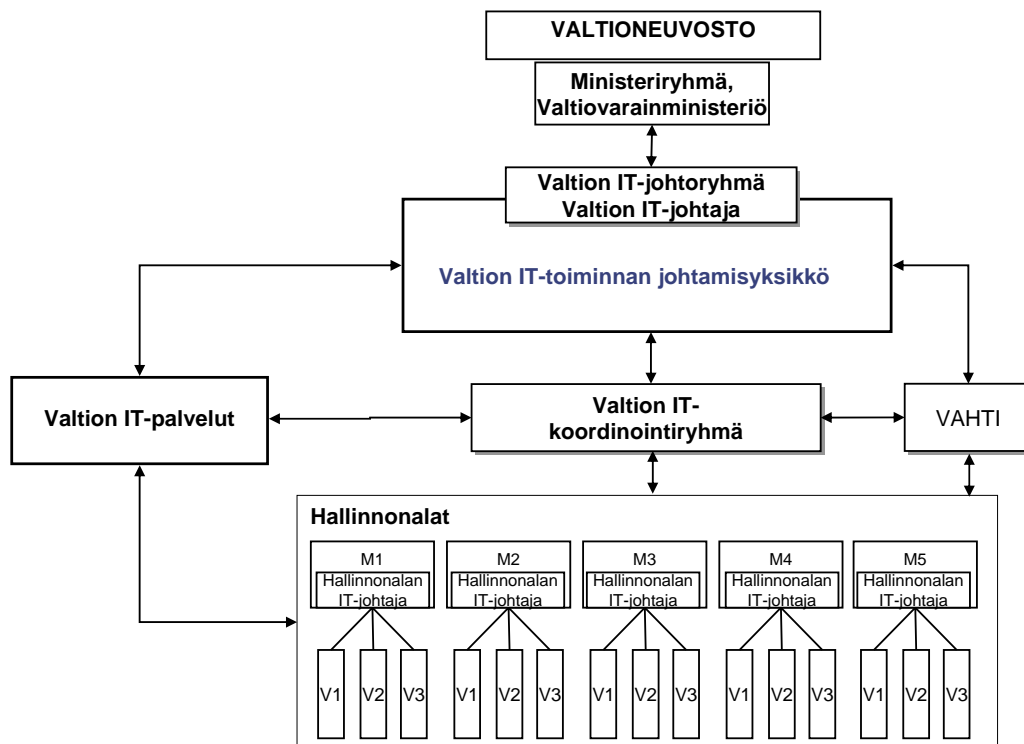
VALTIONEUVOSTO

Ministeriryhmä, Valtiovarainministeriö

Valtion IT-johtoryhmä
Valtion IT-johtaja

Valtion IT-toiminnan johtamisyksikkö

Valtion IT-palvelut

Valtion IT-koordinointiryhmä

VAHTI

Hallinnonalat

M1
Hallinnonalan IT-johtaja

M2
Hallinnonalan IT-johtaja

M3
Hallinnonalan IT-johtaja

M4
Hallinnonalan IT-johtaja

M5
Hallinnonalan IT-johtaja

V1 V2 V3
V1 V2 V3
V1 V2 V3
V1 V2 V3
V1 V2 V3